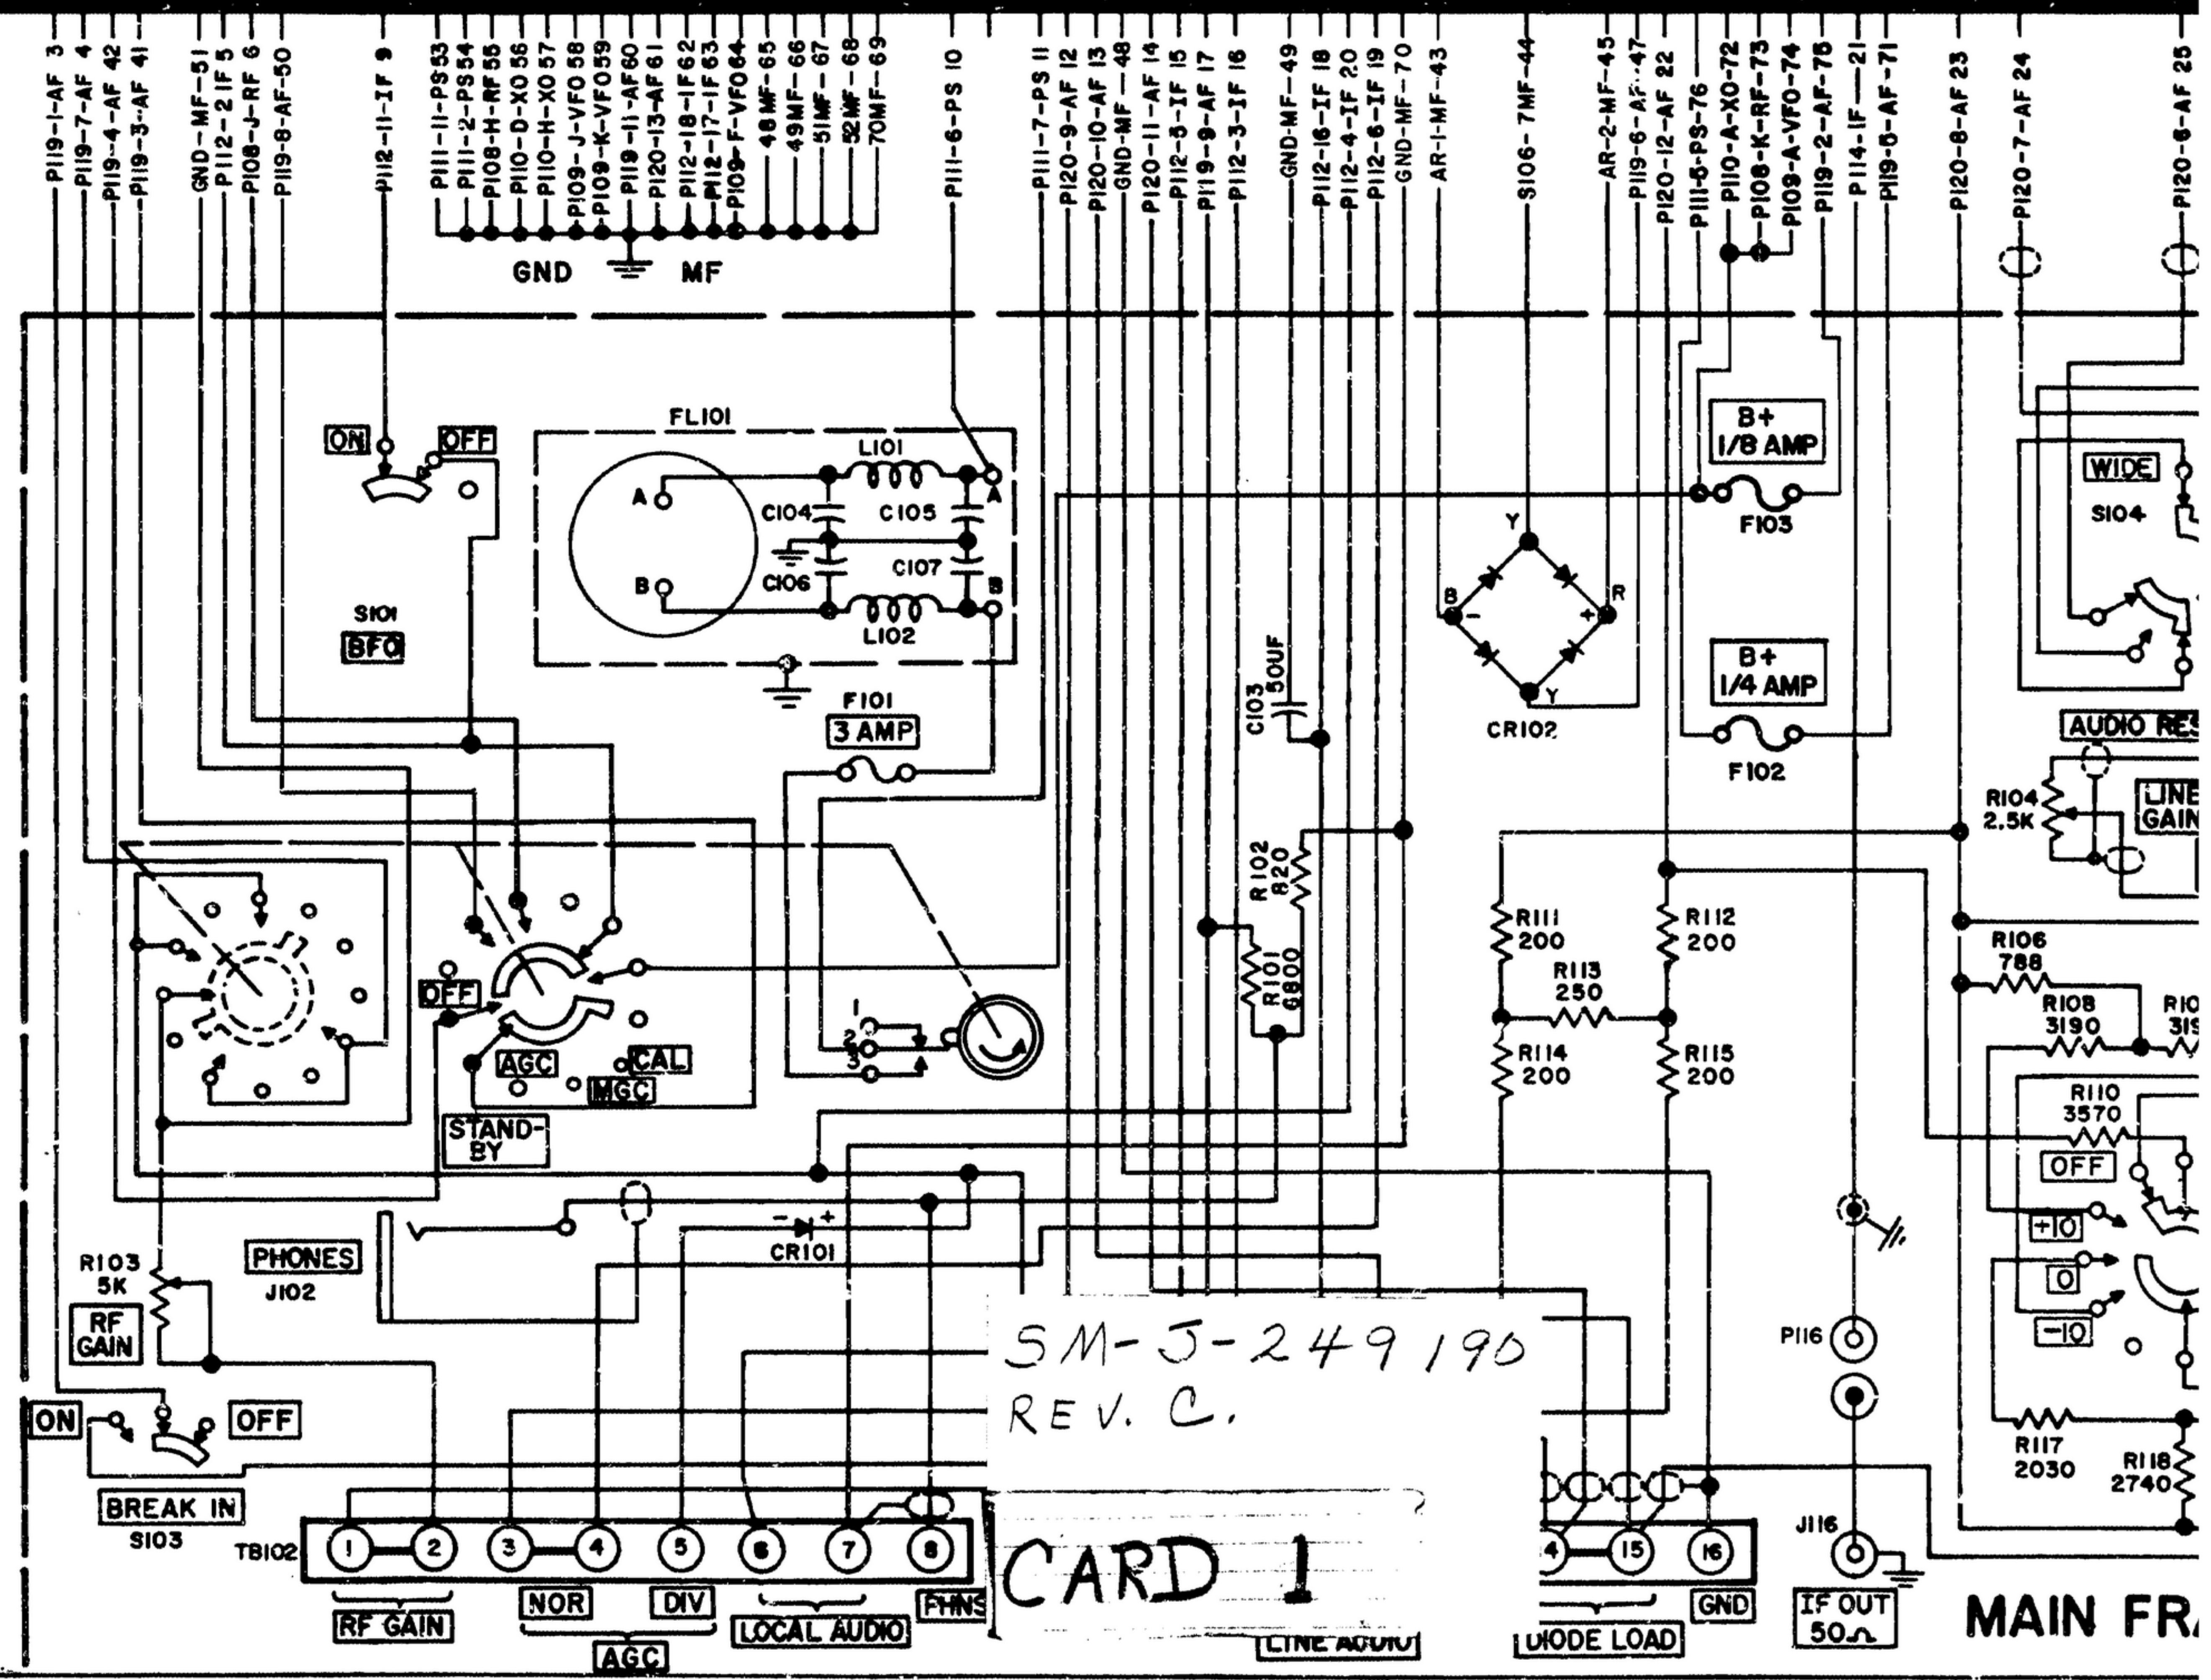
P119-1-AF 3
P119-7-AF 4
P119-4-AF 42
P119-3-AF 41
GND-MF-51
P112-2 IF 5
P108-J-RF 6
P119-8-AF-50
P112-11-IF 9
P111-11-PS53
P111-2-PS54
P108-H-RF55
P110-D-XO 56
P110-H-XO 57
P109-J-VFO 58
P109-K-VFO59
P119-11-AF60
P120-13-AF61
P112-18-IF62
P112-17-IF63
P109-F-VFO64
48MF-65
49MF-66
51MF-67
52MF-68
70MF-69
P111-6-PS 10
P111-7-PS 11
P120-9-AF 12
P120-10-AF 13
GND-MF-48
P120-11-AF 14
P112-5-IF 15
P119-9-AF 17
P112-3-IF 16
GND-MF-49
P112-16-IF 18
P112-4-IF 20
P112-6-IF 19
GND-MF-70
AR-1-MF-43
S106-7MF-44
AR-2-MF-45
P119-6-AF-47
P120-12-AF 22
P111-5-PS-76
P110-A-XO-72
P108-K-RF-73
P109-A-VFO-74
P119-2-AF-75
P114-IF-21
P119-5-AF-71
P120-8-AF 23
P120-7-AF 24
P120-6-AF 25

GND MF

ON OFF
S101
BFO
FL101
L101
A
C104 C105
C106 C107
B
L102
F101
3 AMP
C103
50UF
R102
820
R101
6800
Y
B R
- +
Y
CR102
B+
1/8 AMP
F103
B+
1/4 AMP
F102
WIDE
S104
AUDIO RES
R104
2.5K
LINE
GAIN
OFF
AGC
CAL
MGC
STAND-
BY
1
2
3
R111
200
R112
200
R113
250
R114
200
R115
200
R106
788
R108
3190
R10
319
R110
3570
OFF
+10
0
-10
R117
2030
R118
2740
CR101
PHONES
J102
R103
5K
RF
GAIN
ON OFF
BREAK IN
S103
P116
J116
IF OUT
50Ω
SM-J-249190
REV. C.
CARD 1
TB102
1 2 3 4 5 6 7 8
4 15 16
RF GAIN
NOR
DIV
AGC
LOCAL AUDIO
PHNS
LINE AUDIO
DIODE LOAD
GND
MAIN FR